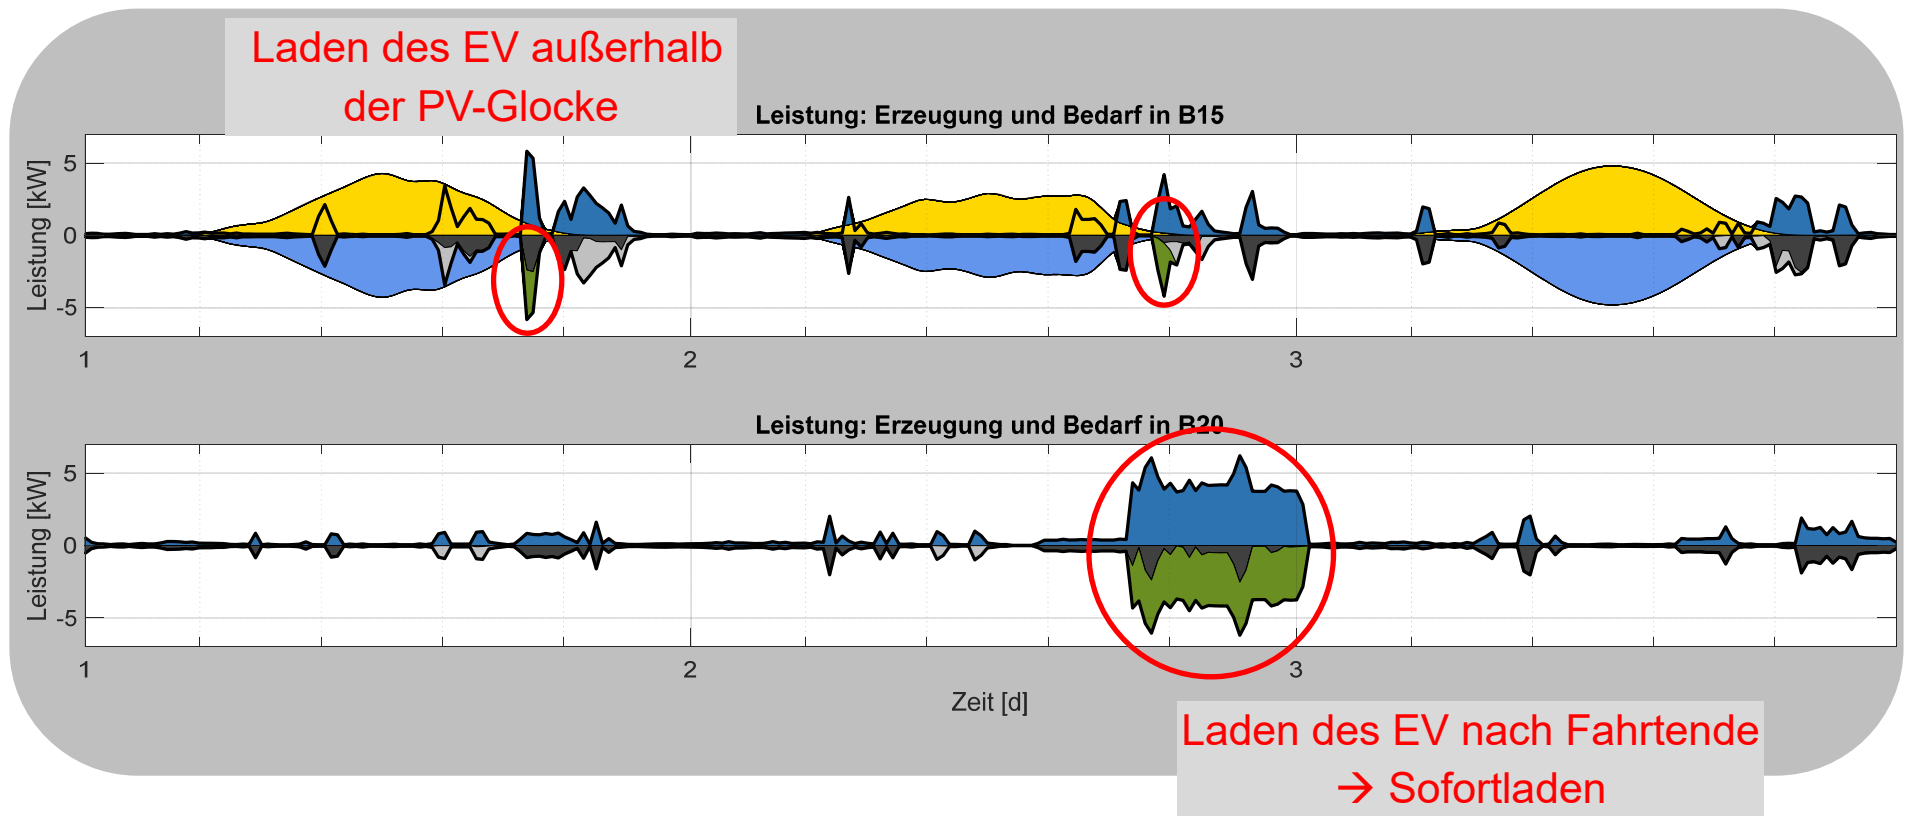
Laden des EV außerhalb der PV-Glocke

Leistung: Erzeugung und Bedarf in B15

Leistung [kW]

5
0
-5

1
2
3

Leistung: Erzeugung und Bedarf in B20

Leistung [kW]

5
0
-5

1
2
3

Zeit [d]

Laden des EV nach Fahrtende
→ Sofortladen